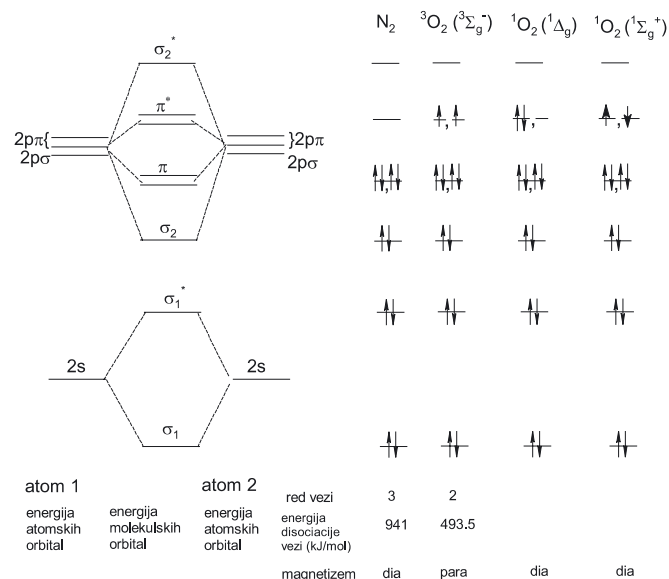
$\sigma_2^*$

$\pi^*$

$2p\pi\{$ $\}2p\pi$

$2p\sigma$ $2p\sigma$

$\pi$

$\sigma_2$

$\sigma_1^*$

2s 2s

$\sigma_1$

$N_2$ $^3O_2\,(^3\Sigma_g^-)$ $^1O_2\,(^1\Delta_g)$ $^1O_2\,(^1\Sigma_g^+)$

atom 1 atom 2

energija atomskih orbital

energija molekulskih orbital

energija atomskih orbital

| | $N_2$ | $^3O_2$ | $^1O_2\,(^1\Delta_g)$ | $^1O_2\,(^1\Sigma_g^+)$ |
|---|---|---|---|---|
| red vezi | 3 | 2 | | |
| energija disociacije vezi (kJ/mol) | 941 | 493.5 | | |
| magnetizem | dia | para | dia | dia |